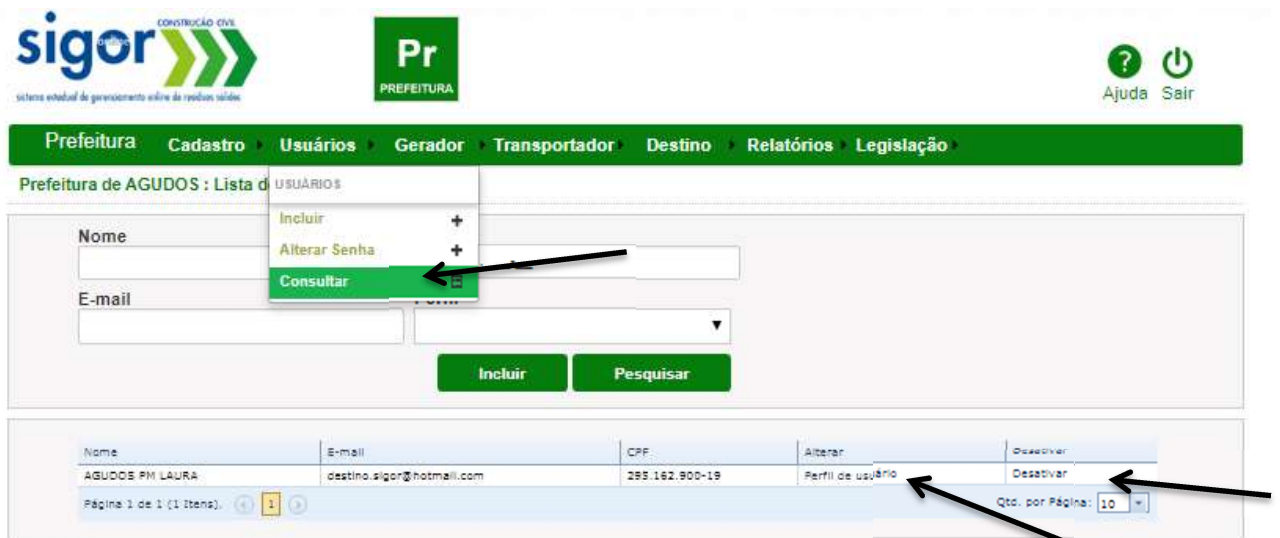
sigor CONSTRUÇÃO CIVIL
sistema estadual de gerenciamento online de resíduos sólidos

Pr
PREFEITURA

Ajuda Sair

Prefeitura Cadastro Usuários Gerador Transportador Destino Relatórios Legislação

Prefeitura de AGUDOS : Lista d

USUÁRIOS
Incluir +
Alterar Senha +
Consultar

Nome

E-mail

Incluir Pesquisar

| Nome | E-mail | CPF | Alterar | Desativar |
|---|---|---|---|---|
| AGUDOS PM LAURA | destino.sigor@hotmail.com | 295.162.900-19 | Perfil de usuário | Desativar |

Página 1 de 1 (1 Itens). 1

Qtd. por Página: 10